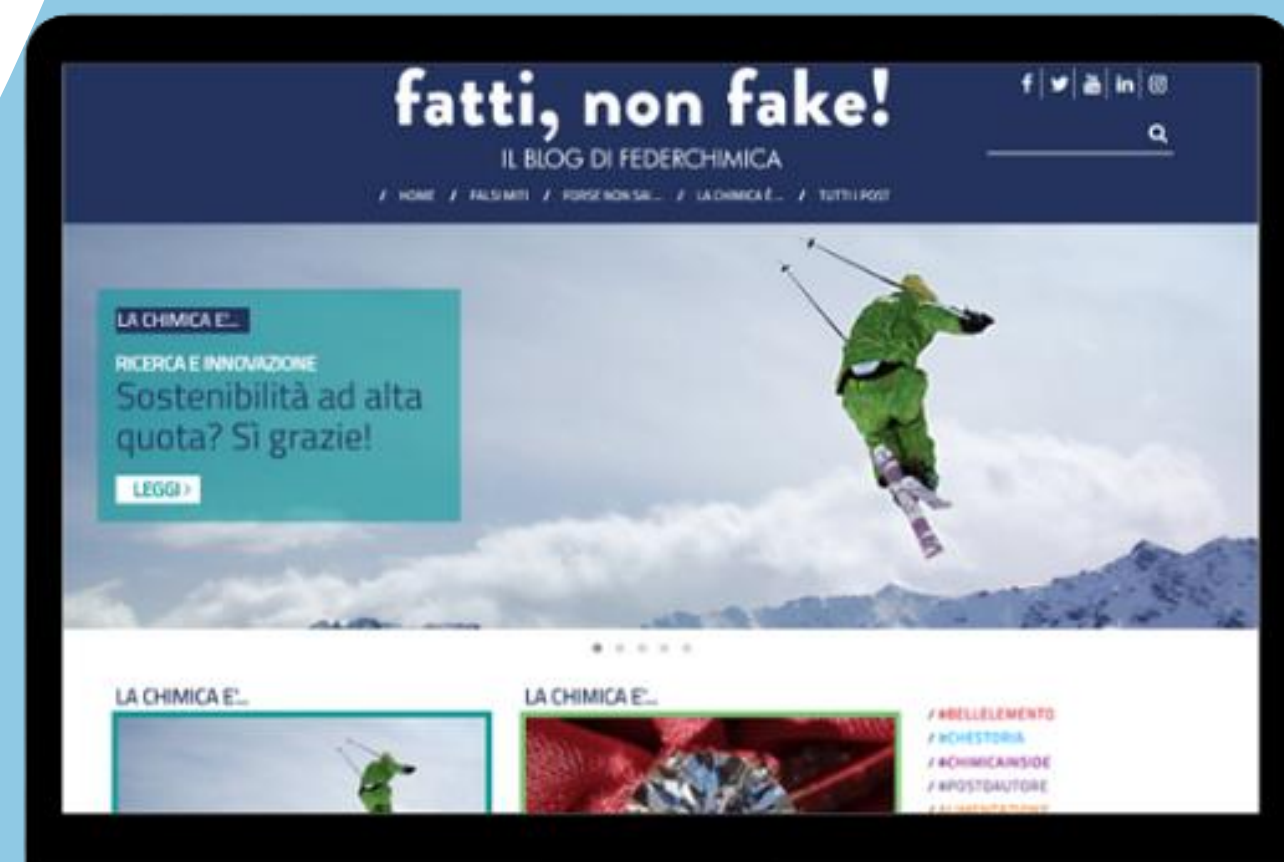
fatti, non fake!
IL BLOG DI FEDERCHIMICA

/ HOME / FALSI MITI / FORSE NON SAI... / LA CHIMICA È... / TUTTI I POST

LA CHIMICA E'...

RICERCA E INNOVAZIONE
Sostenibilità ad alta quota? Sì grazie!

LEGGI >

LA CHIMICA E'...

LA CHIMICA E'...

/ #BELLELEMENTO
/ #CHESTORIA
/ #CHIMICAINSIDE
/ #POSTDAUTORE
/ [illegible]